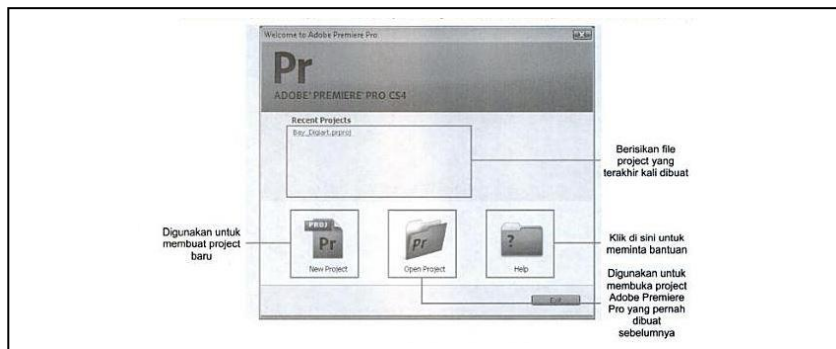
Welcome to Adobe Premiere Pro

Pr

ADOBE® PREMIERE® PRO CS4

Recent Projects

Bay_Digart.prproj

Berisikan file project yang terakhir kali dibuat

Digunakan untuk membuat project baru

PROJ

Pr

New Project

Pr

Open Project

?

Help

Klik di sini untuk meminta bantuan

Digunakan untuk membuka project Adobe Premiere Pro yang pernah dibuat sebelumnya

Exit